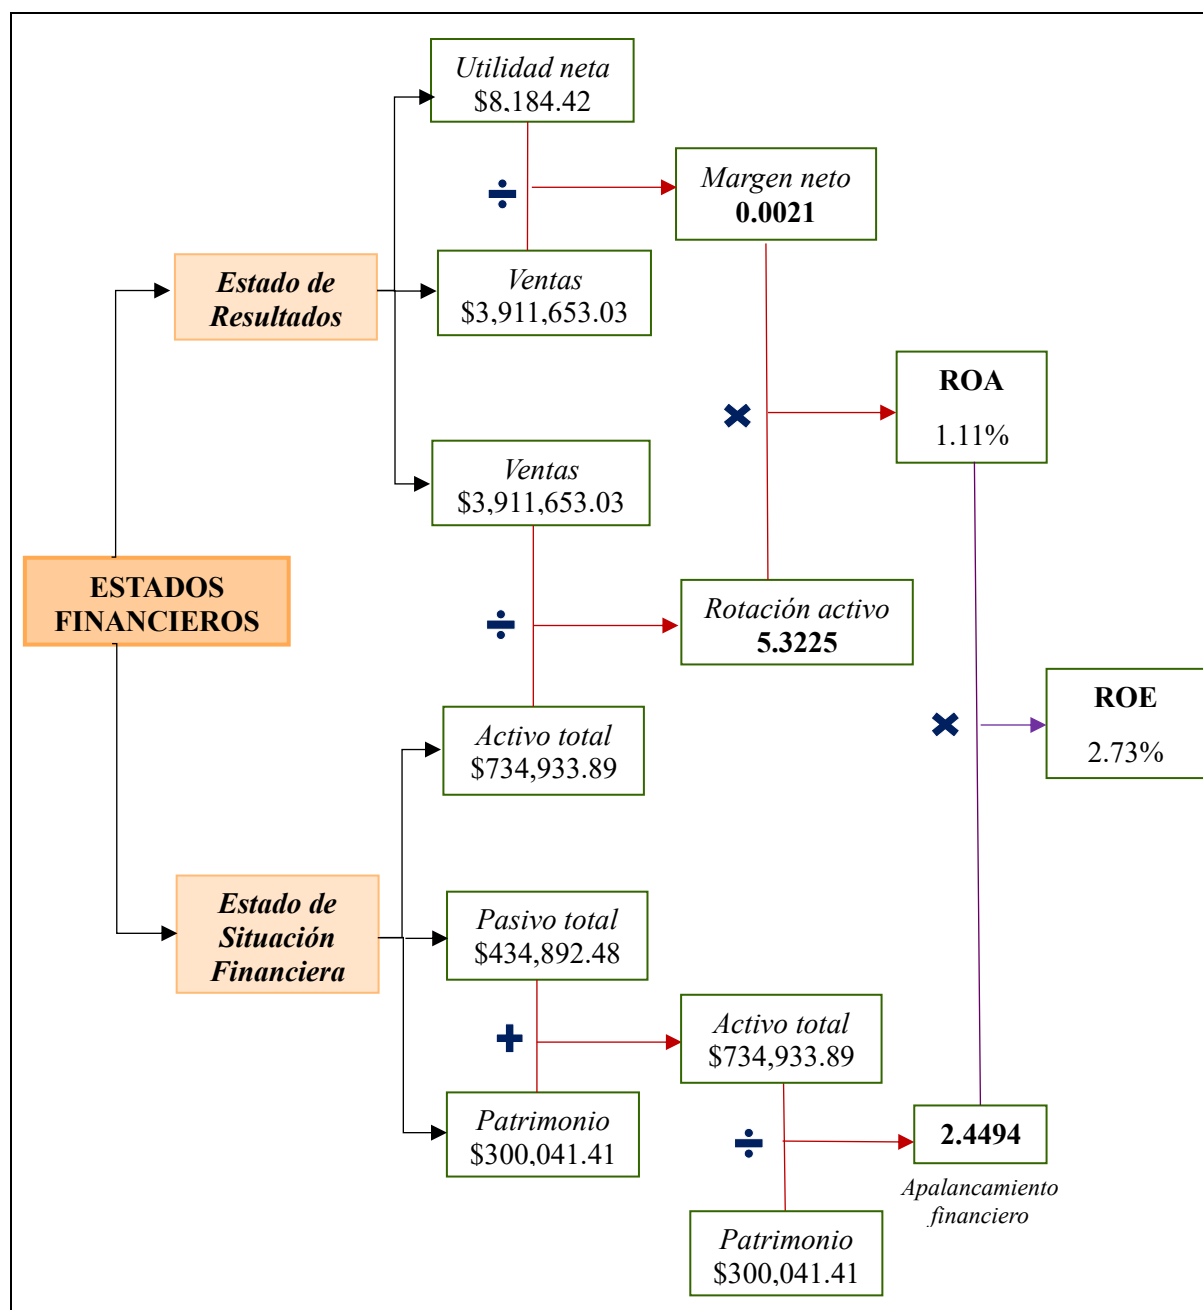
Utilidad neta
$8,184.42

÷

Margen neto
0.0021

Estado de Resultados

Ventas
$3,911,653.03

×

ROA
1.11%

Ventas
$3,911,653.03

ESTADOS FINANCIEROS

÷

Rotación activo
5.3225

×

ROE
2.73%

Activo total
$734,933.89

Estado de Situación Financiera

Pasivo total
$434,892.48

+

Activo total
$734,933.89

Patrimonio
$300,041.41

÷

2.4494
Apalancamiento financiero

Patrimonio
$300,041.41